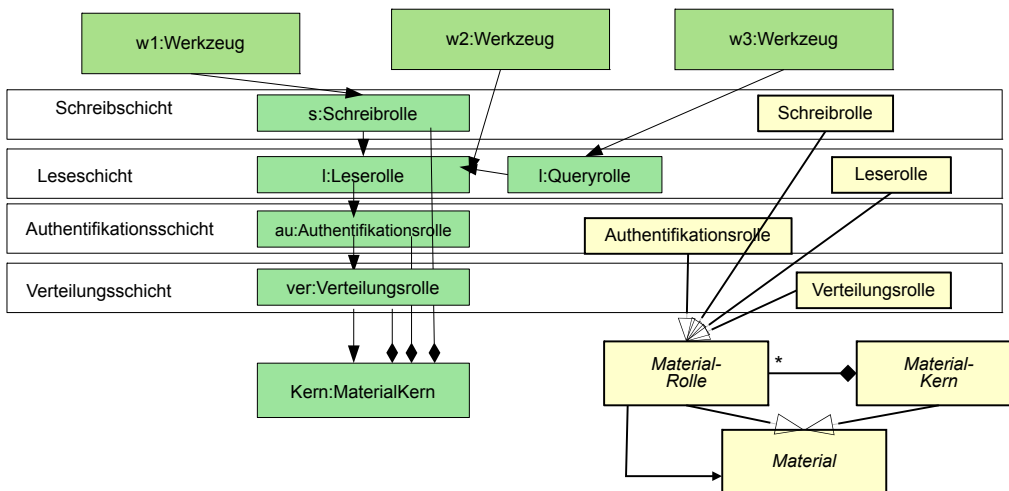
w1:Werkzeug

w2:Werkzeug

w3:Werkzeug

Schreibschicht

s:Schreibrolle

Schreibrolle

Leseschicht

l:Leserolle

l:Queryrolle

Leserolle

Authentifikationsschicht

au:Authentifikationsrolle

Authentifikationsrolle

Verteilungsschicht

ver:Verteilungsrolle

Verteilungsrolle

Kern:MaterialKern

Material-Rolle

*

Material-Kern

Material